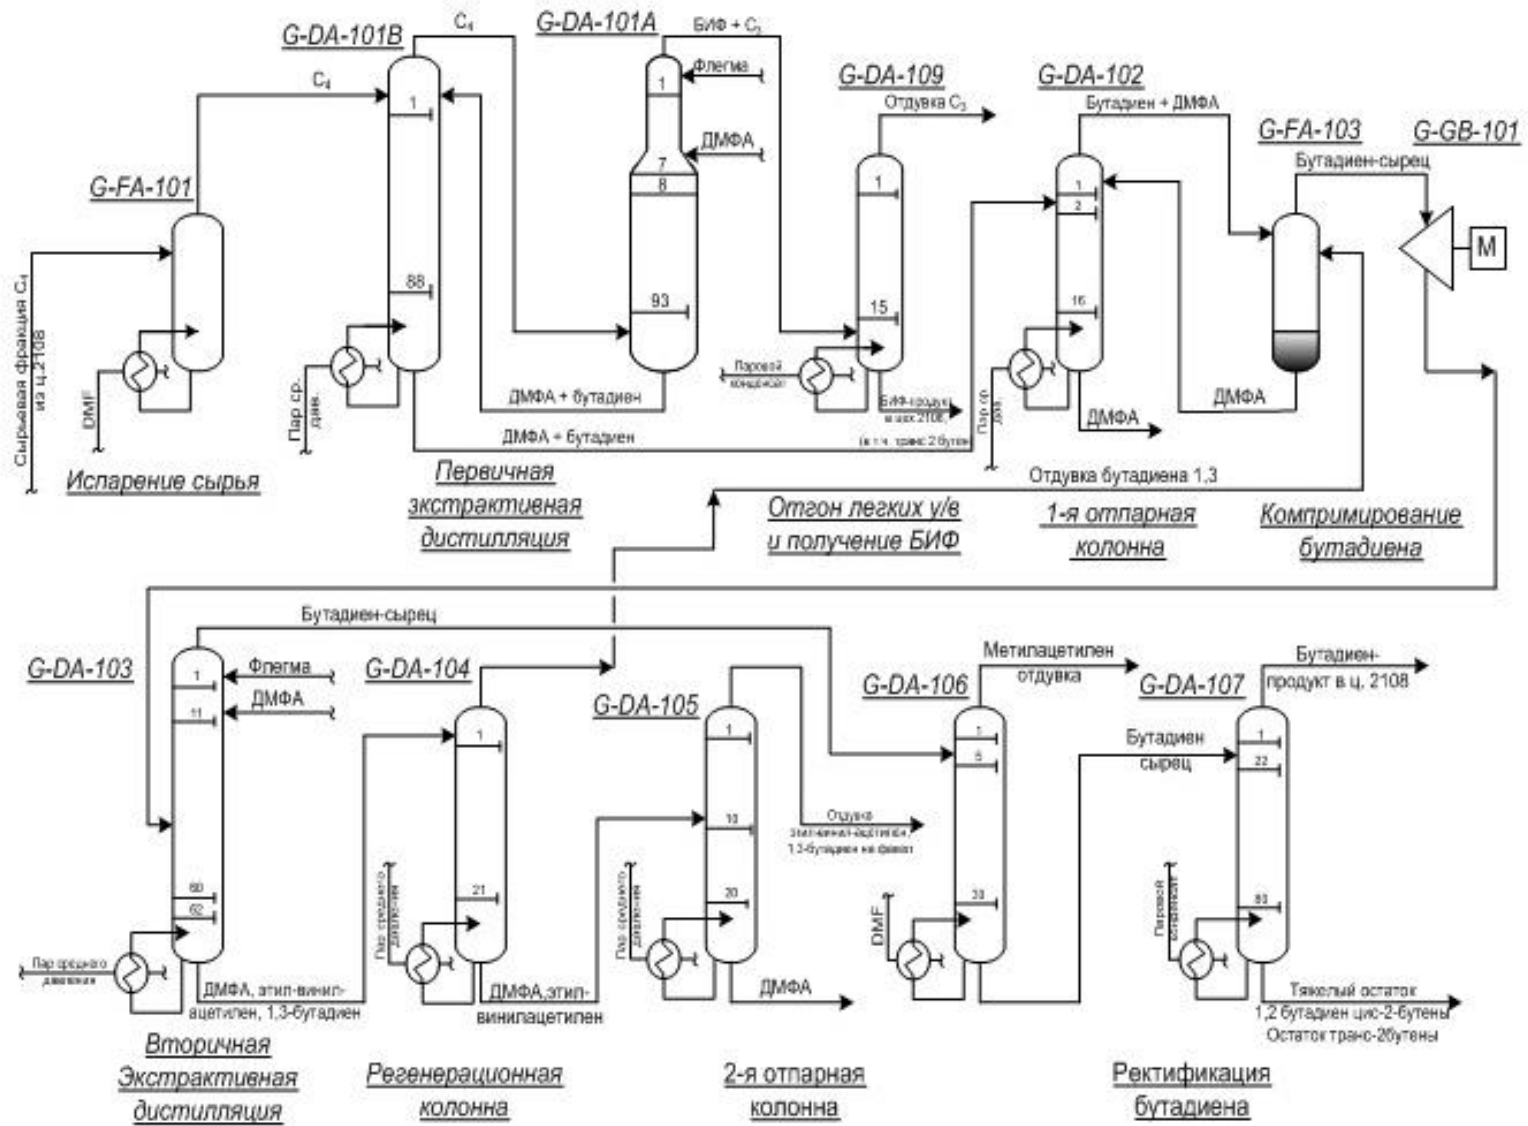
G-DA-101B
$C_4$
G-DA-101A
БИФ + $C_3$
Флегма
ДМФА
1
7
8
93
1
88
$C_4$
G-FA-101
Сырьевая фракция $C_4$ из ц.2108
DMF
Испарение сырья
Пар ср. дав.
ДМФА + бутадиен
ДМФА + бутадиен
Первичная экстрактивная дистилляция
G-DA-109
Отдувка $C_3$
1
15
Паровой конденсат
БИФ-продукт в цех 2108 (в т.ч. транс 2 бутен)
Отгон легких у/в и получение БИФ
G-DA-102
Бутадиен + ДМФА
1
2
16
Пар ср. дав.
ДМФА
Отдувка бутадиена 1,3
1-я отпарная колонна
G-FA-103
G-GB-101
Бутадиен-сырец
M
ДМФА
Компримирование бутадиена
G-DA-103
Бутадиен-сырец
1
11
Флегма
ДМФА
60
62
Пар среднего давления
ДМФА, этил-винил-ацетилен, 1,3-бутадиен
Вторичная Экстрактивная дистилляция
G-DA-104
1
21
Пар среднего давления
ДМФА,этил-винилацетилен
Регенерационная колонна
G-DA-105
1
10
20
Пар среднего давления
Отдувка этил-винил-ацетилен, 1,3-бутадиен на факел
ДМФА
2-я отпарная колонна
G-DA-106
Метилацетилен отдувка
1
5
33
DMF
G-DA-107
Бутадиен-продукт в ц. 2108
Бутадиен сырец
1
22
83
Паровой конденсат
Тяжелый остаток 1,2 бутадиен цис-2-бутены Остаток транс-2бутены
Ректификация бутадиена